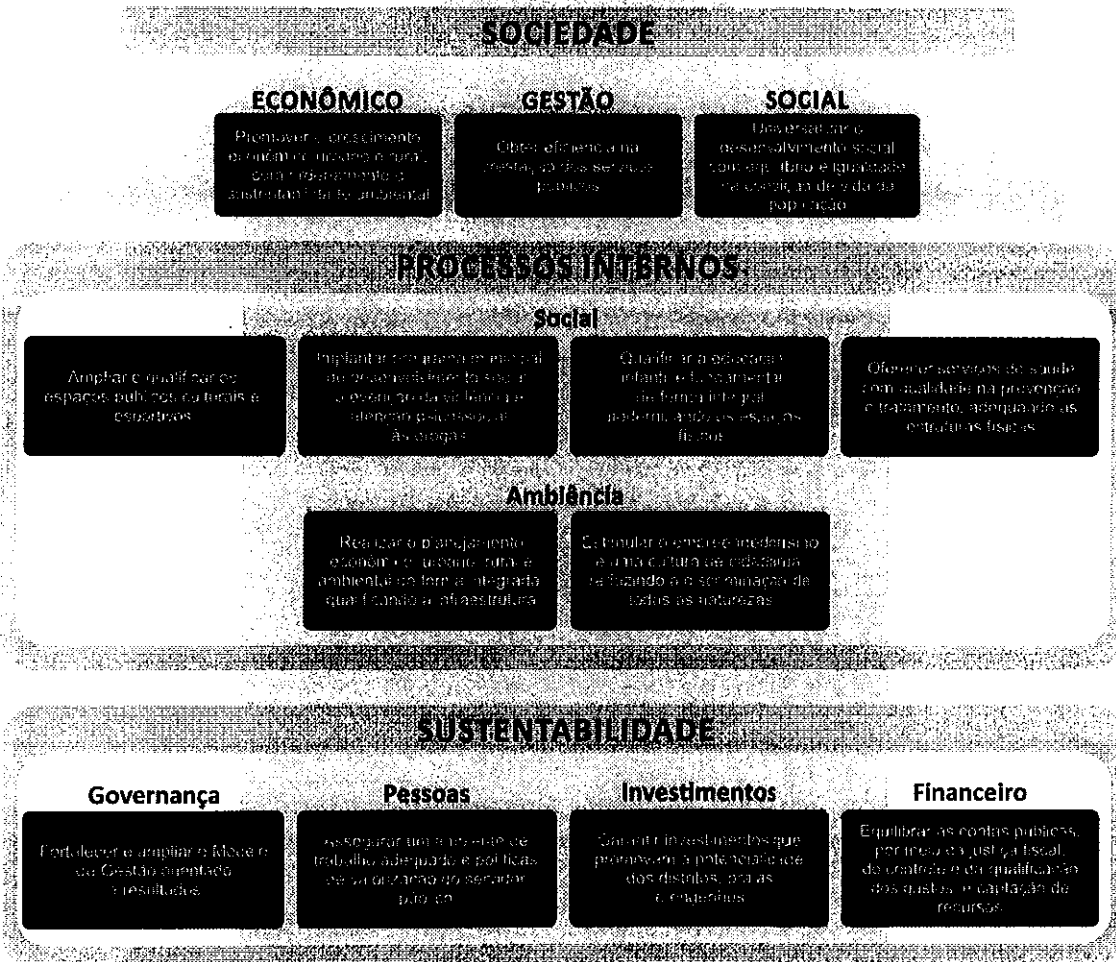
SOCIEDADE

ECONÔMICO

Promover o crescimento econômico urbano e rural, com planejamento e sustentabilidade ambiental

GESTÃO

Obter eficiência na prestação dos serviços públicos

SOCIAL

Universalizar o desenvolvimento social com equilíbrio e igualdade na condição de vida da população

PROCESSOS INTERNOS

Social

Ampliar e qualificar os espaços públicos culturais e esportivos

Implantar um sistema municipal de desenvolvimento social e enfrentamento da violência e atenção psicossocial às drogas

Qualificar a educação infantil e fundamental de forma integral, padronizando os espaços físicos

Oferecer serviços de saúde com qualidade na prevenção e tratamento, adequando as estruturas físicas

Ambiência

Realizar o planejamento econômico, urbano, rural e ambiental de forma integrada qualificando a infraestrutura

Estimular o empreendedorismo e uma cultura de cidadania, combatendo a discriminação de todas as naturezas

SUSTENTABILIDADE

Governança

Fortalecer e ampliar o Modelo de Gestão orientado a resultados

Pessoas

Assegurar um ambiente de trabalho adequado e políticas de valorização do servidor público

Investimentos

Garantir investimentos que promovam a potencialidade dos distritos, praias e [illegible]

Financeiro

Equilibrar as contas públicas, por meio da justiça fiscal, do controle e da qualificação dos gastos e captação de recursos